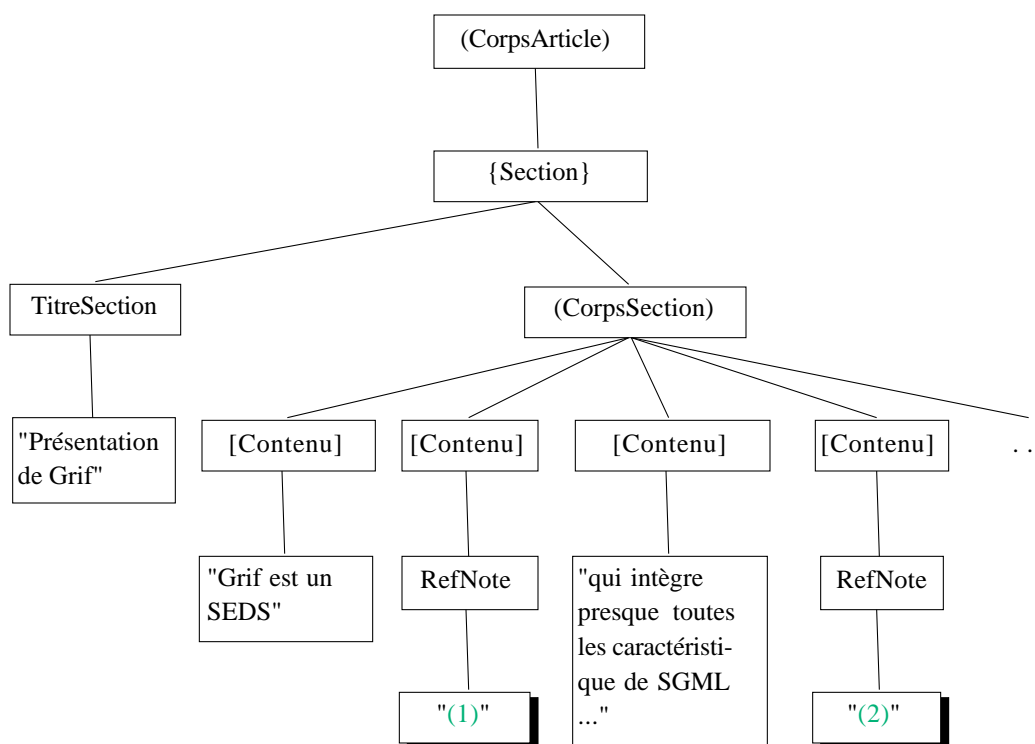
(CorpsArticle)

{Section}

TitreSection

(CorpsSection)

"Présentation de Grif"

[Contenu]

[Contenu]

[Contenu]

[Contenu]

. . .

"Grif est un SEDS"

RefNote

"qui intègre presque toutes les caractéristi-que de SGML ..."

RefNote

"(1)"

"(2)"